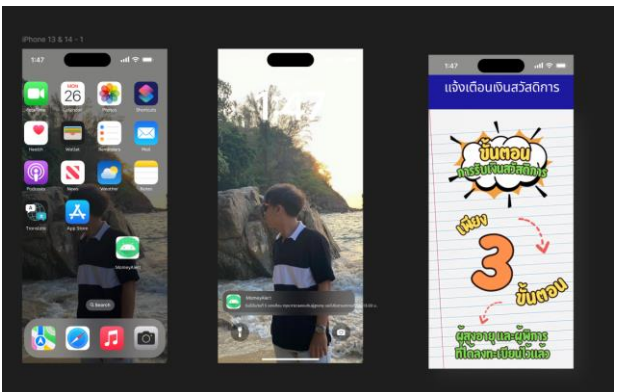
iPhone 13 & 14 - 1

1:47

MON
26

FaceTime
Calendar
Photos
Shortcuts
Health
Wallet
Reminders
Mail
Podcasts
News
Weather
Notes
Translate
App Store
MoneyAlert

Search

MoneyAlert
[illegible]

1:47

แจ้งเตือนเงินสวัสดิการ

ขั้นตอน
การรับเงินสวัสดิการ

เพียง
3
ขั้นตอน

ผู้สูงอายุและผู้พิการ
ที่ได้ลงทะเบียนแล้ว